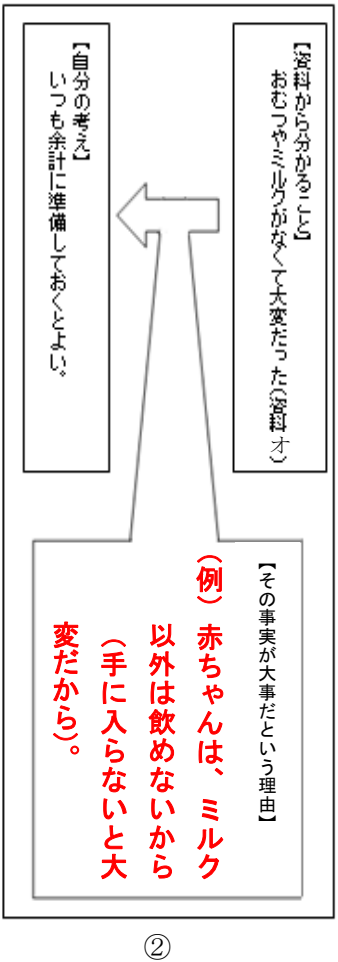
【資料から分かること】
おむつやミルクがなくて大変だった（資料オ）

【自分の考え】
いつも余計に準備しておくとよい。

【その事実が大事だという理由】
（例）赤ちゃんは、ミルク以外は飲めないから（手に入らないと大変だから）。

②